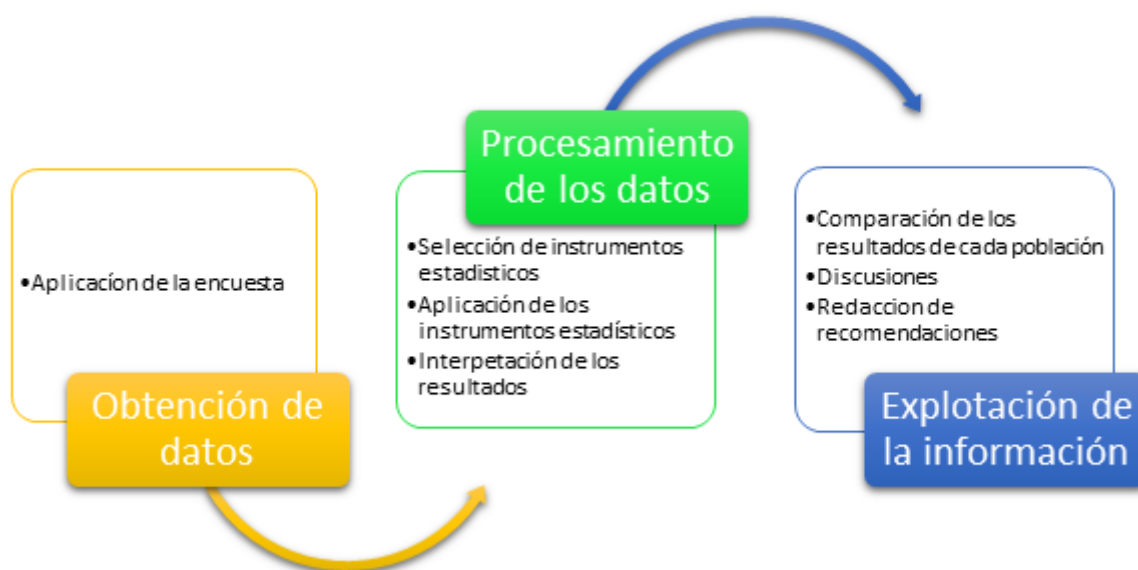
•Aplicacíon de la encuesta

Obtención de datos

Procesamiento de los datos

•Selección de instrumentos estadisticos
•Aplicación de los instrumentos estadísticos
•Interpetación de los resultados

•Comparación de los resultados de cada población
•Discusiones
•Redaccion de recomendaciones

Explotación de la información